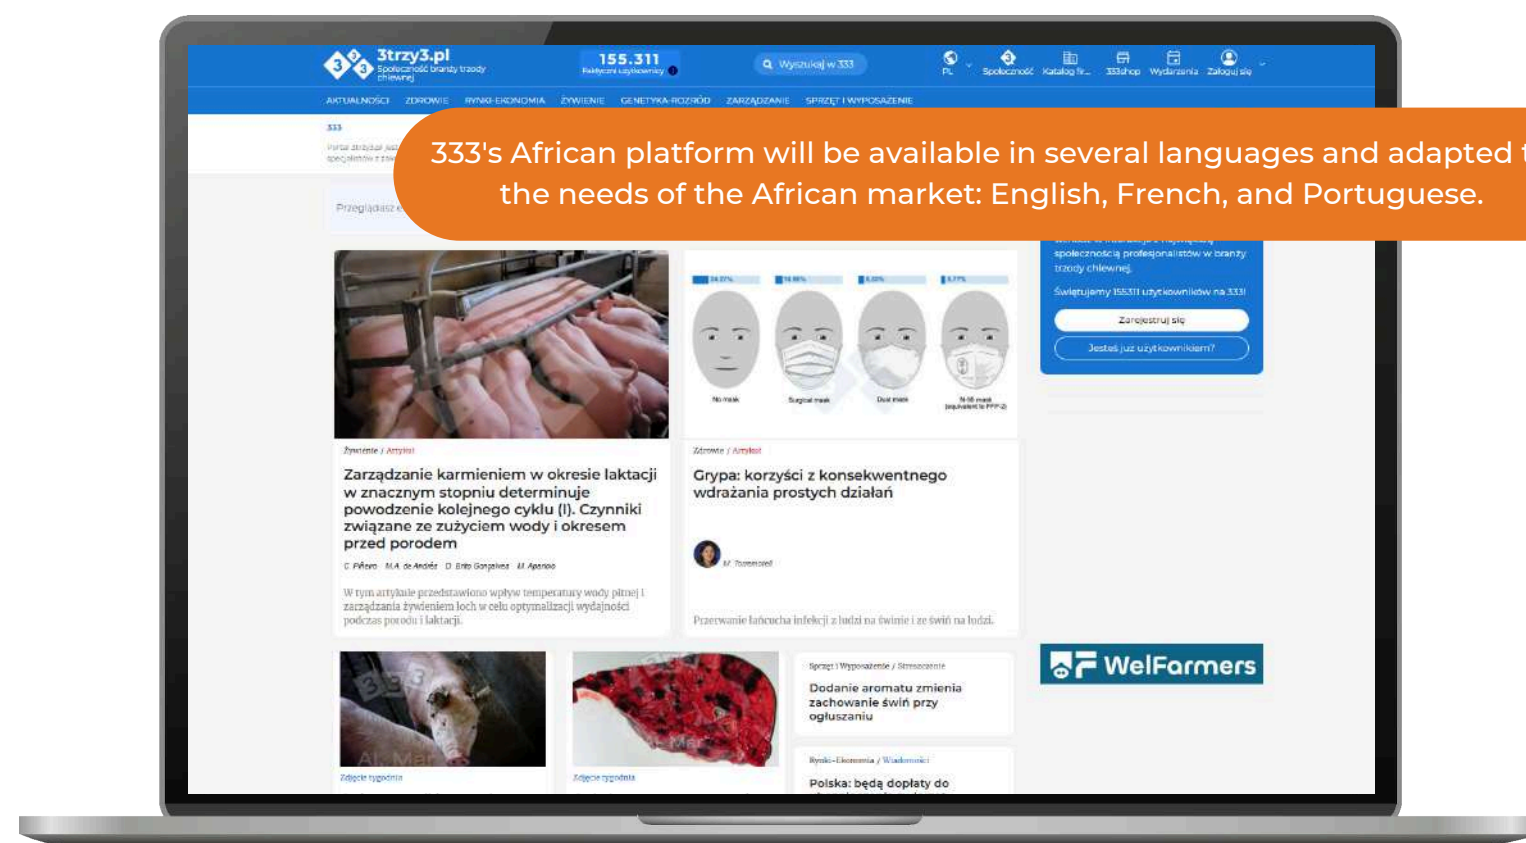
3trzy3.pl
Społeczność branży trzody chlewnej

155.311
Aktywni użytkownicy

Wyszukaj w 333

PL Społeczność Katalog fir... 333shop Wydarzenia Zaloguj się

AKTUALNOŚCI ZDROWIE RYNKI-EKONOMIA ŻYWIENIE GENETYKA-ROZRÓD ZARZĄDZANIE SPRZĘT I WYPOSAŻENIE

333

Przeglądasz

333's African platform will be available in several languages and adapted t the needs of the African market: English, French, and Portuguese.

społecznością profesjonalistów w branży trzody chlewnej.

Świętujemy 155311 użytkowników na 333!

Zarejestruj się

Jesteś już użytkownikiem?

No mask Surgical mask Dust mask N-95 mask (equivalent to FFP2)

Żywienie / Artykuł

Zarządzanie karmieniem w okresie laktacji w znacznym stopniu determinuje powodzenie kolejnego cyklu (I). Czynniki związane ze zużyciem wody i okresem przed porodem

C Piñeiro M.A. de Andrés D. Brito Gonçalves M. Aparicio

W tym artykule przedstawiono wpływ temperatury wody pitnej i zarządzania żywieniem loch w celu optymalizacji wydajności podczas porodu i laktacji.

Zdrowie / Artykuł

Grypa: korzyści z konsekwentnego wdrażania prostych działań

M. Torremorell

Przerwanie łańcucha infekcji z ludzi na świnie i ze świń na ludzi.

WelFarmers

Sprzęt i Wyposażenie / Streszczenie

Dodanie aromatu zmienia zachowanie świń przy ogłuszaniu

Rynki-Ekonomia / Wiadomości

Polska: będą dopłaty do

Zdjęcie tygodnia

Zdjęcie tygodnia